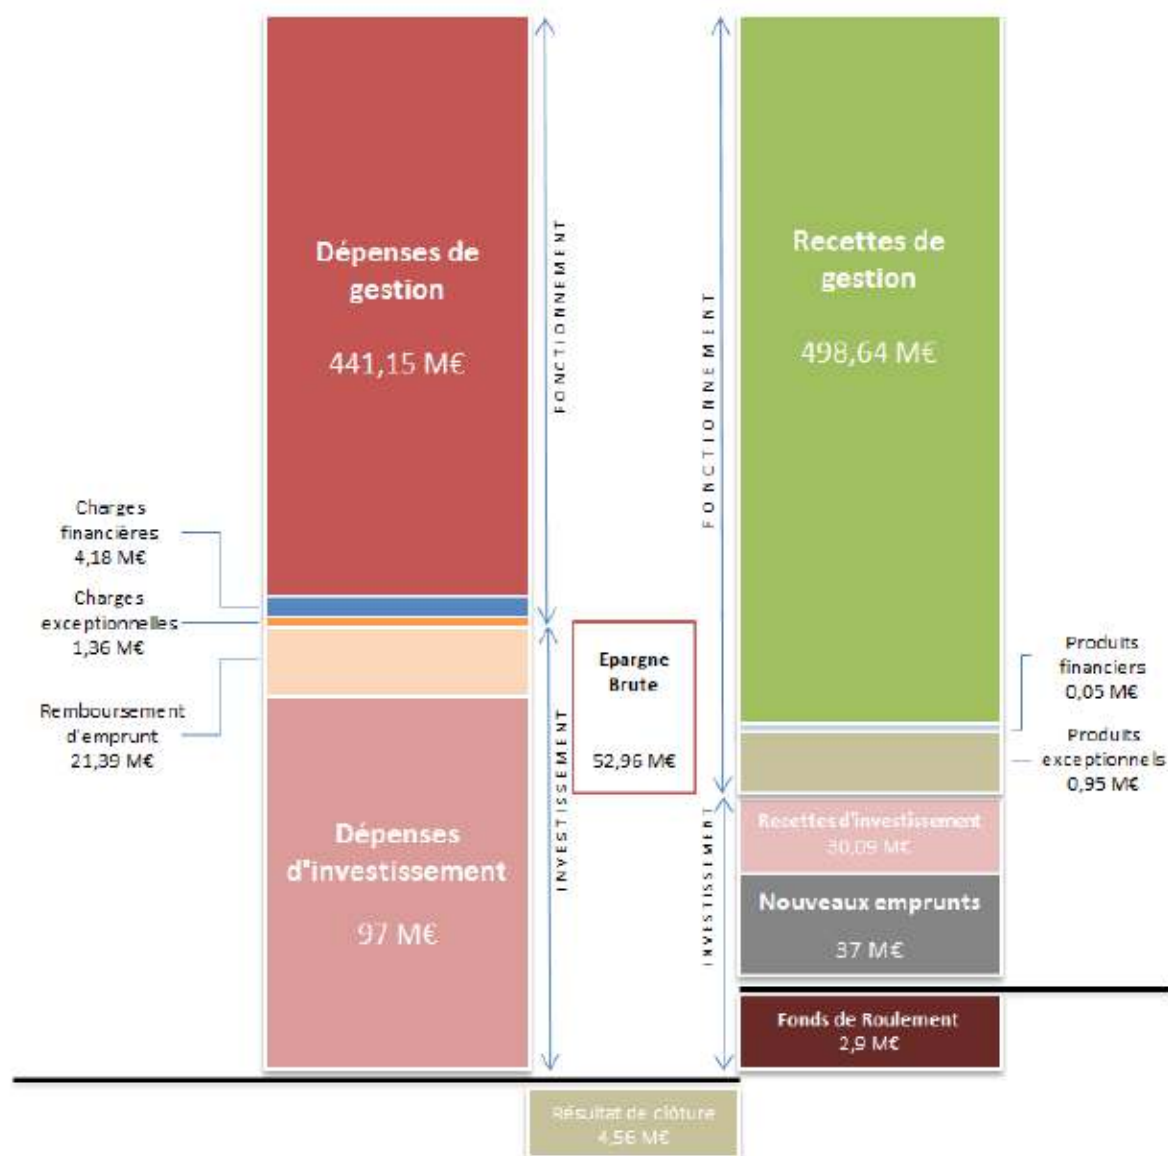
Dépenses de gestion

441,15 M€

FONCTIONNEMENT

Charges financières 4,18 M€

Charges exceptionnelles 1,36 M€

Remboursement d'emprunt 21,39 M€

Dépenses d'investissement

97 M€

INVESTISSEMENT

Epargne Brute

52,96 M€

FONCTIONNEMENT

Recettes de gestion

498,64 M€

Produits financiers 0,05 M€

Produits exceptionnels 0,95 M€

INVESTISSEMENT

Recettes d'investissement 30,09 M€

Nouveaux emprunts

37 M€

Fonds de Roulement 2,9 M€

Résultat de clôture 4,56 M€